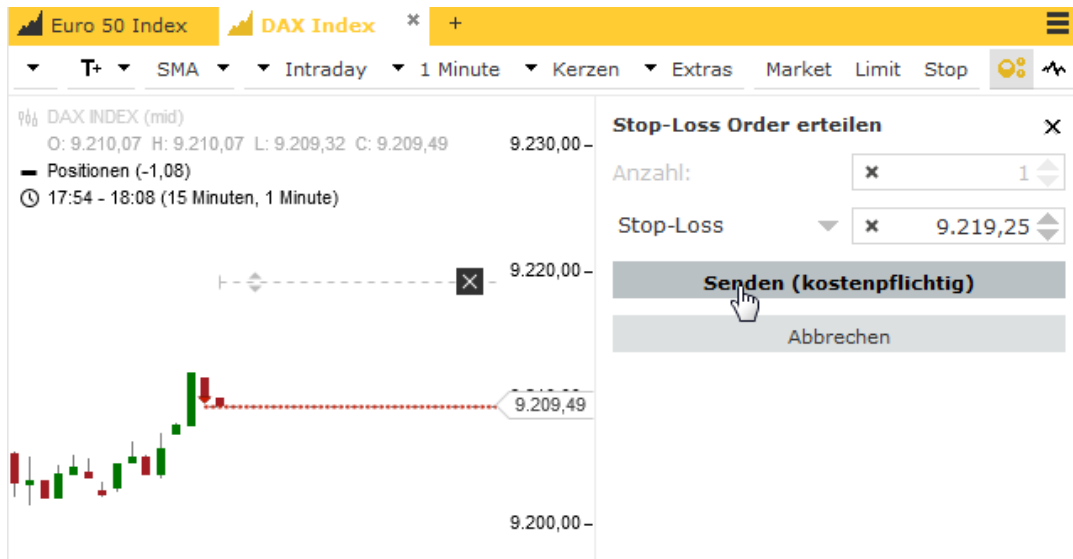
Euro 50 Index DAX Index × +

T+ SMA Intraday 1 Minute Kerzen Extras Market Limit Stop

DAX INDEX (mid)
O: 9.210,07 H: 9.210,07 L: 9.209,32 C: 9.209,49
Positionen (-1,08)
17:54 - 18:08 (15 Minuten, 1 Minute)

9.230,00
9.220,00
9.209,49
9.200,00

Stop-Loss Order erteilen ×

Anzahl: 1

Stop-Loss 9.219,25

Senden (kostenpflichtig)

Abbrechen